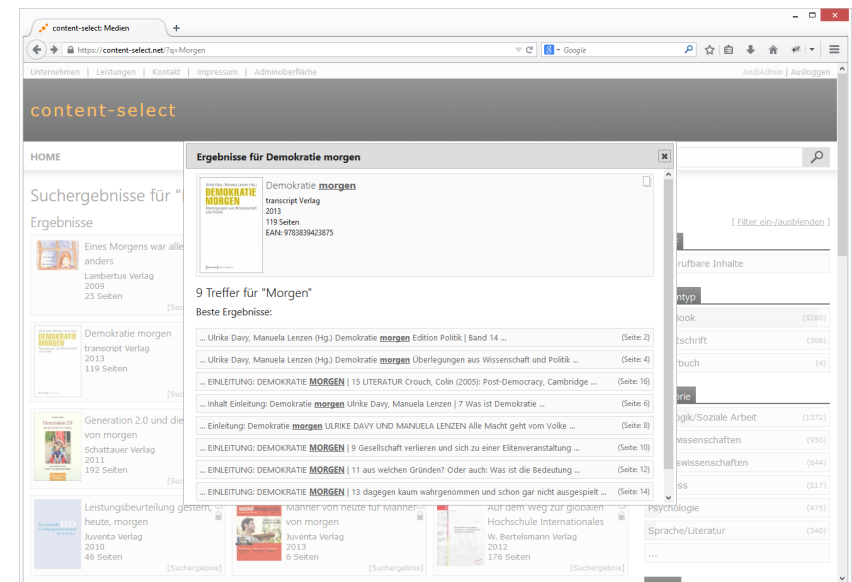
content-select: Medien

https://content-select.net/?q=Morgen

Google

Unternehmen | Leistungen | Kontakt | Impressum | Adminoberfläche

AndiAdmin | Ausloggen

content-select

HOME

Suchergebnisse für "

Ergebnisse

[ Filter ein-/ausblenden ]

Eines Morgens war alle anders
Lambertus Verlag
2009
25 Seiten

Demokratie morgen
transcript Verlag
2013
119 Seiten

Generation 2.0 und die von morgen
Schattauer Verlag
2011
192 Seiten

Leistungsbeurteilung gestern, heute, morgen
Juventa Verlag
2010
46 Seiten
[Suchergebnis]

Männer von heute für Männer von morgen
Juventa Verlag
2013
6 Seiten
[Suchergebnis]

Auf dem Weg zur globalen Hochschule Internationales
W. Bertelsmann Verlag
2012
176 Seiten
[Suchergebnis]

rufbare Inhalte

ntyp

book (5280)

tschrift (308)

rbuch (4)

orie

logik/Soziale Arbeit (1372)

swissenschaften (930)

swissenschaften (844)

ss (517)

Psychologie (475)

Sprache/Literatur (340)

...

Ergebnisse für Demokratie morgen

Ulrike Davy, Manuela Lenzen (Hg.)
DEMOKRATIE MORGEN
Überlegungen aus Wissenschaft und Politik

Demokratie morgen
transcript Verlag
2013
119 Seiten
EAN: 9783839423875

9 Treffer für "Morgen"

Beste Ergebnisse:

... Ulrike Davy, Manuela Lenzen (Hg.) Demokratie morgen Edition Politik | Band 14 ... (Seite: 2)

... Ulrike Davy, Manuela Lenzen (Hg.) Demokratie morgen Überlegungen aus Wissenschaft und Politik ... (Seite: 4)

... EINLEITUNG: DEMOKRATIE MORGEN | 15 LITERATUR Crouch, Colin (2005): Post-Democracy, Cambridge ... (Seite: 16)

... Inhalt Einleitung: Demokratie morgen Ulrike Davy, Manuela Lenzen | 7 Was ist Demokratie ... (Seite: 6)

... Einleitung: Demokratie morgen ULRIKE DAVY UND MANUELA LENZEN Alle Macht geht vom Volke ... (Seite: 8)

... EINLEITUNG: DEMOKRATIE MORGEN | 9 Gesellschaft verlieren und sich zu einer Elitenveranstaltung ... (Seite: 10)

... EINLEITUNG: DEMOKRATIE MORGEN | 11 aus welchen Gründen? Oder auch: Was ist die Bedeutung ... (Seite: 12)

... EINLEITUNG: DEMOKRATIE MORGEN | 13 dagegen kaum wahrgenommen und schon gar nicht ausgespielt ... (Seite: 14)